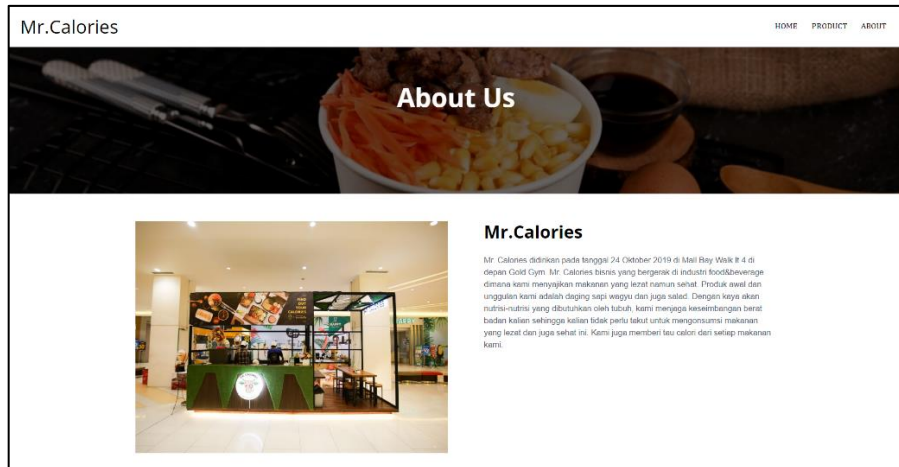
Mr.Calories

HOME PRODUCT ABOUT

About Us

Mr.Calories

Mr. Calories didirikan pada tanggal 24 Oktober 2019 di Mall Bay Walk lt 4 di depan Gold Gym. Mr. Calories bisnis yang bergerak di industri food&beverage dimana kami menyajikan makanan yang lezat namun sehat. Produk awal dan unggulan kami adalah daging sapi wagyu dan juga salad. Dengan kaya akan nutrisi-nutrisi yang dibutuhkan oleh tubuh, kami menjaga keseimbangan berat badan kalian sehingga kalian tidak perlu takut untuk mengonsumsi makanan yang lezat dan juga sehat ini. Kami juga memberi tau calori dari setiap makanan kami.